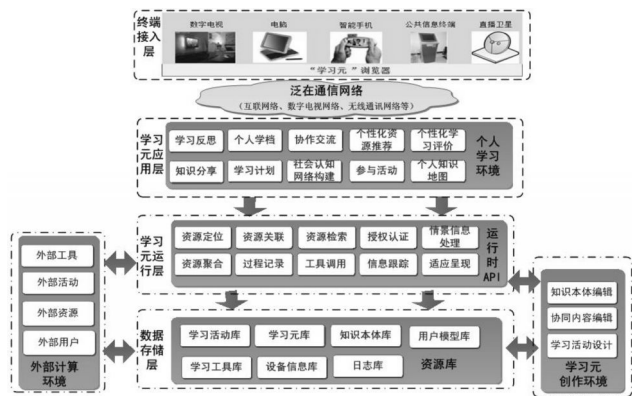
终端接入层

数字电视

电脑

智能手机

公共信息终端

直播卫星

"学习元"浏览器

泛在通信网络
(互联网络、数字电视网络、无线通讯网络等)

学习元应用层

学习反思

个人学档

协作交流

个性化资源推荐

个性化学习评价

知识分享

学习计划

社会认知网络构建

参与活动

个人知识地图

个人学习环境

学习元运行层

资源定位

资源关联

资源检索

授权认证

情景信息处理

资源聚合

过程记录

工具调用

信息跟踪

适应呈现

运行时API

外部工具

外部活动

外部资源

外部用户

外部计算环境

数据存储层

学习活动库

学习元库

知识本体库

用户模型库

学习工具库

设备信息库

日志库

资源库

知识本体编辑

协同内容编辑

学习活动设计

学习元创作环境